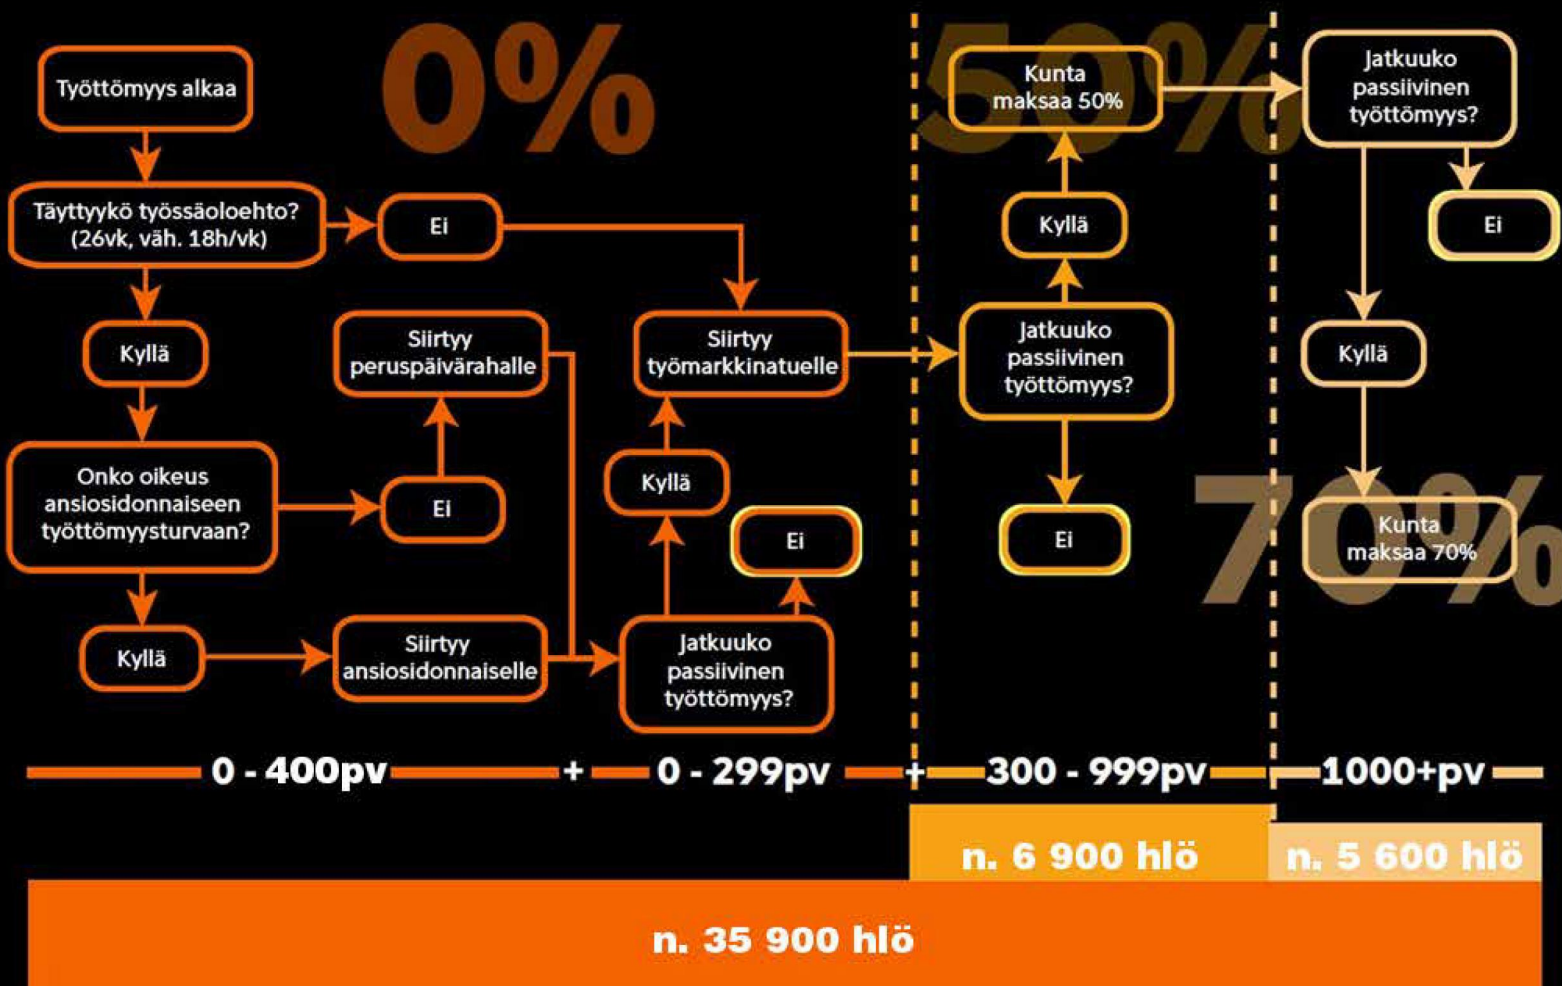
0%

Työttömyys alkaa

Täyttyykö työssäoloehto? (26vk, väh. 18h/vk)

Ei

Kyllä

Onko oikeus ansiosidonnaiseen työttömyysturvaan?

Ei

Siirtyy peruspäivärahalle

Kyllä

Siirtyy ansiosidonnaiselle

Siirtyy työmarkkinatuelle

Kyllä

Jatkuuko passiivinen työttömyys?

Ei

50%

Kunta maksaa 50%

Kyllä

Jatkuuko passiivinen työttömyys?

Ei

Jatkuuko passiivinen työttömyys?

Ei

Kyllä

70%

Kunta maksaa 70%

0 - 400pv + 0 - 299pv + 300 - 999pv 1000+pv

n. 6 900 hlö

n. 5 600 hlö

n. 35 900 hlö